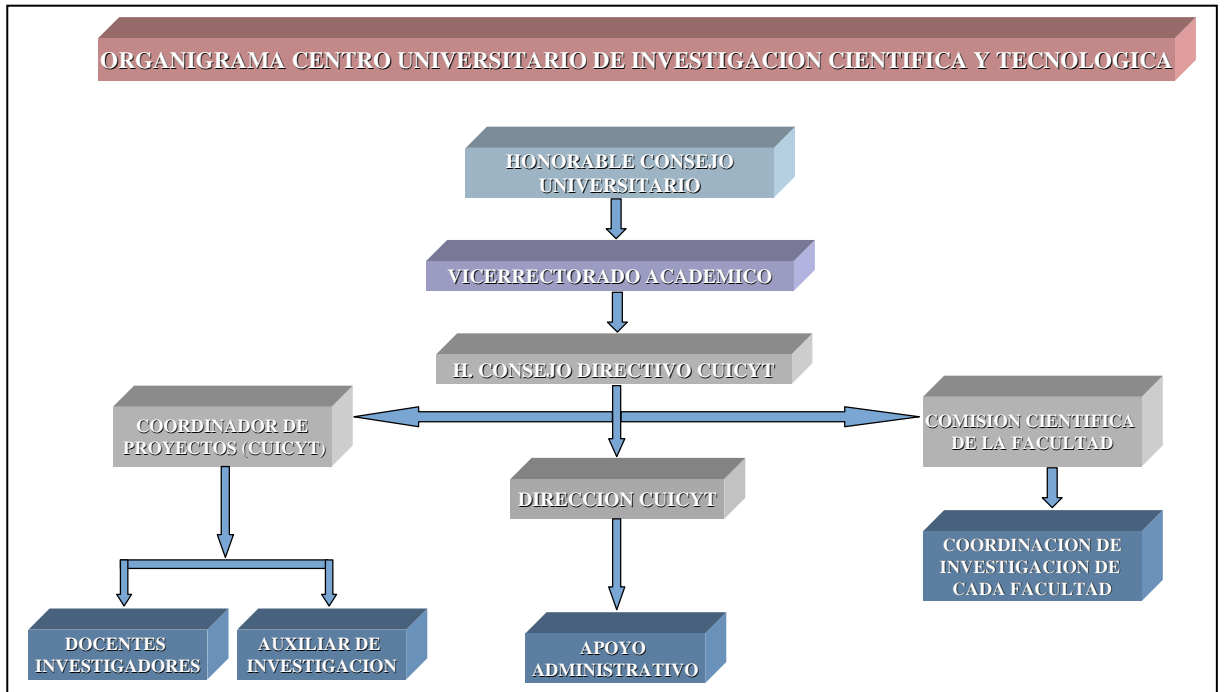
ORGANIGRAMA CENTRO UNIVERSITARIO DE INVESTIGACION CIENTIFICA Y TECNOLOGICA

HONORABLE CONSEJO UNIVERSITARIO

VICERRECTORADO ACADEMICO

H. CONSEJO DIRECTIVO CUICYT

COORDINADOR DE PROYECTOS (CUICYT)

COMISION CIENTIFICA DE LA FACULTAD

DIRECCION CUICYT

COORDINACION DE INVESTIGACION DE CADA FACULTAD

DOCENTES INVESTIGADORES

AUXILIAR DE INVESTIGACION

APOYO ADMINISTRATIVO